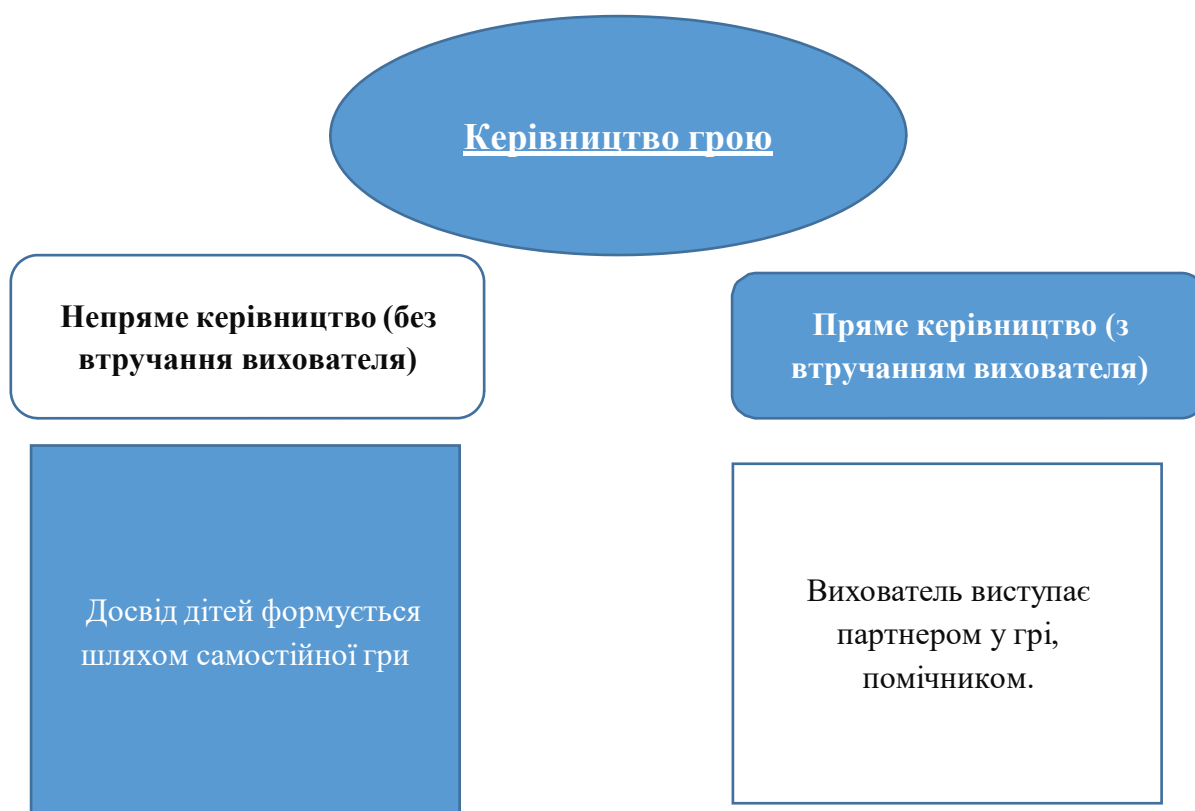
Керівництво грою

Непряме керівництво (без втручання вихователя)

Пряме керівництво (з втручанням вихователя)

Досвід дітей формується шляхом самостійної гри

Вихователь виступає партнером у грі, помічником.